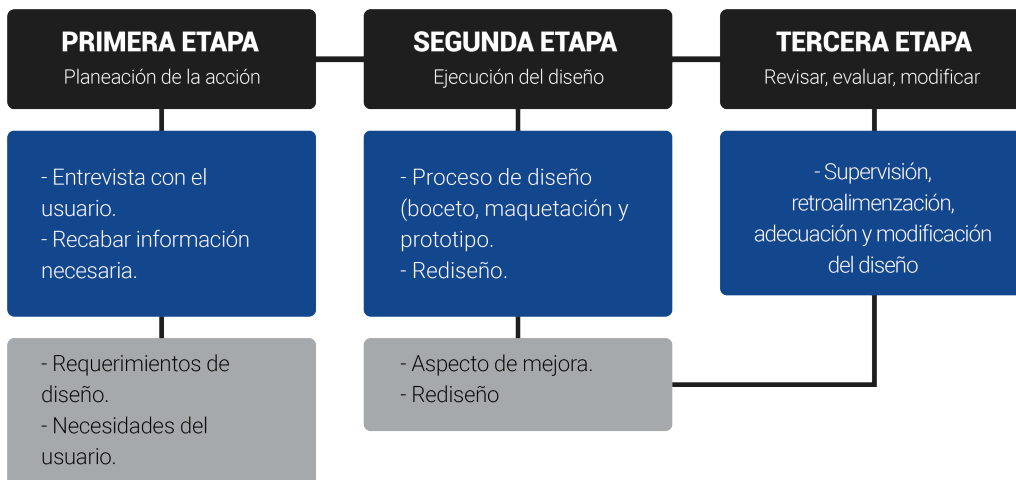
PRIMERA ETAPA
Planeación de la acción

SEGUNDA ETAPA
Ejecución del diseño

TERCERA ETAPA
Revisar, evaluar, modificar

- Entrevista con el usuario.
- Recabar información necesaria.

- Proceso de diseño (boceto, maquetación y prototipo.
- Rediseño.

- Supervisión, retroalimenzación, adecuación y modificación del diseño

- Requerimientos de diseño.
- Necesidades del usuario.

- Aspecto de mejora.
- Rediseño